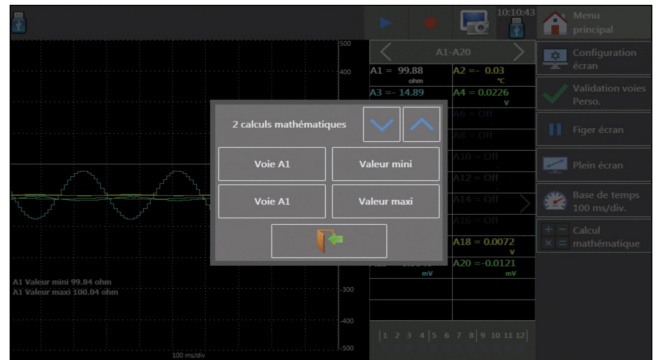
10:10:43

Menu principal

A1-A20

Configuration écran

A1 = 99.88 ohm
A2 = - 0.03 °C
A3 = - 14.89
A4 = 0.0226 V

Validation voies Perso.

A6 = Off
A8 = Off
A10 = Off
A12 = Off
A14 = Off
A16 = Off

Figer écran

Plein écran

Base de temps 100 ms/div.

Calcul mathématique

A18 = 0.0072 V
mV
A20 = -0.0121 mV

500
400
300
-300
-400
-500

2 calculs mathématiques

Voie A1
Valeur mini
Voie A1
Valeur maxi

A1 Valeur mini 99.84 ohm
A1 Valeur maxi 100.04 ohm

100 ms/div

1 2 3 4 5 6 7 8 9 10 11 12